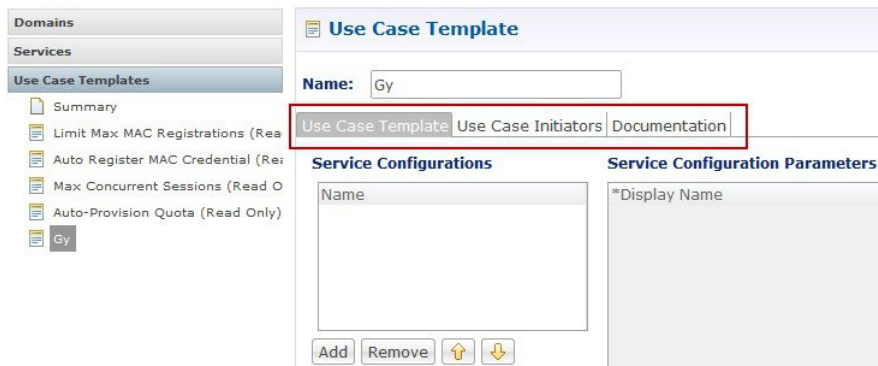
Domains
Services
Use Case Templates
Summary
Limit Max MAC Registrations (Rea
Auto Register MAC Credential (Rea
Max Concurrent Sessions (Read O
Auto-Provision Quota (Read Only)
Gy

Use Case Template

Name: Gy

Use Case Template | Use Case Initiators | Documentation

Service Configurations
Name

Add | Remove

Service Configuration Parameters
*Display Name